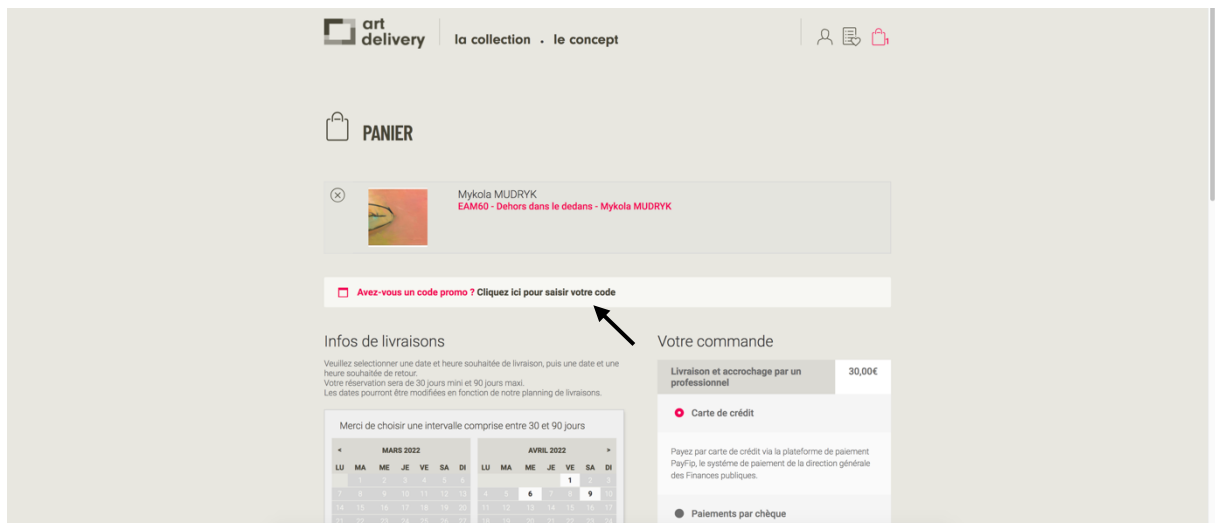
art delivery

la collection . le concept

PANIER

Mykola MUDRYK
EAM60 - Dehors dans le dedans - Mykola MUDRYK

Avez-vous un code promo ? Cliquez ici pour saisir votre code

Infos de livraisons

Veuillez selectionner une date et heure souhaitée de livraison, puis une date et une heure souhaitée de retour.
Votre réservation sera de 30 jours mini et 90 jours maxi.
Les dates pourront être modifiées en fonction de notre planning de livraisons.

Merci de choisir une intervalle comprise entre 30 et 90 jours

| ◂ | | | MARS 2022 | | | |
|---|---|---|---|---|---|---|
| LU | MA | ME | JE | VE | SA | DI |
| | 1 | 2 | 3 | 4 | 5 | 6 |
| 7 | 8 | 9 | 10 | 11 | 12 | 13 |
| 14 | 15 | 16 | 17 | 18 | 19 | 20 |

| | | | AVRIL 2022 | | | ▸ |
|---|---|---|---|---|---|---|
| LU | MA | ME | JE | VE | SA | DI |
| | | | | 1 | 2 | 3 |
| 4 | 5 | 6 | 7 | 8 | 9 | 10 |
| 11 | 12 | 13 | 14 | 15 | 16 | 17 |

Votre commande

| Livraison et accrochage par un professionnel | 30,00€ |
|---|---|

Carte de crédit

Payez par carte de crédit via la plateforme de paiement PayFip, le système de paiement de la direction générale des Finances publiques.

Paiements par chèque